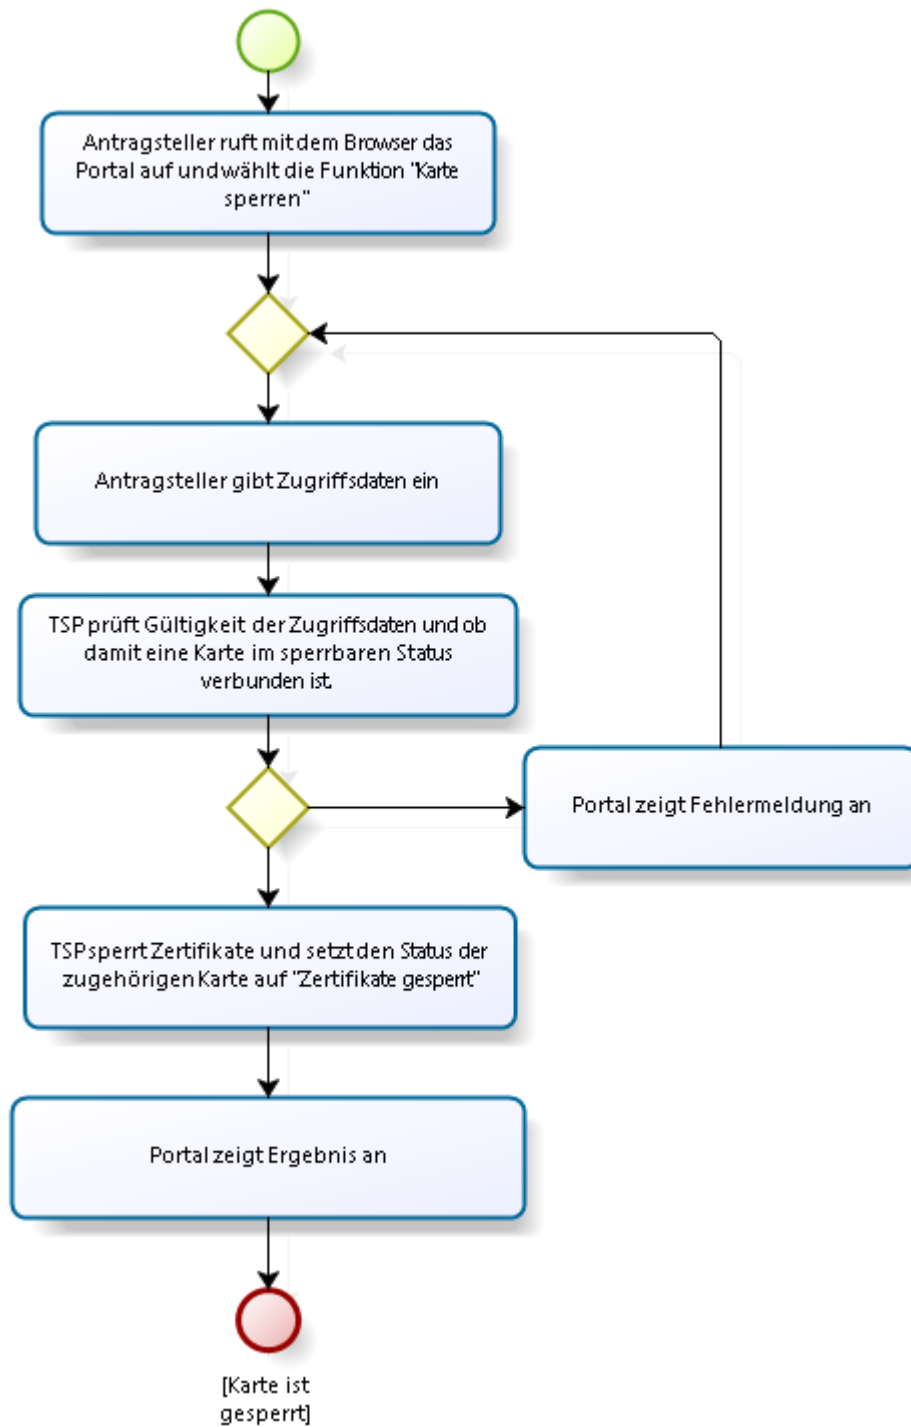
Antragsteller ruft mit dem Browser das Portal auf und wählt die Funktion "Karte sperren"

Antragsteller gibt Zugriffsdaten ein

TSP prüft Gültigkeit der Zugriffsdaten und ob damit eine Karte im sperrbaren Status verbunden ist.

Portal zeigt Fehlermeldung an

TSP sperrt Zertifikate und setzt den Status der zugehörigen Karte auf "Zertifikate gesperrt"

Portal zeigt Ergebnis an

[Karte ist gesperrt]